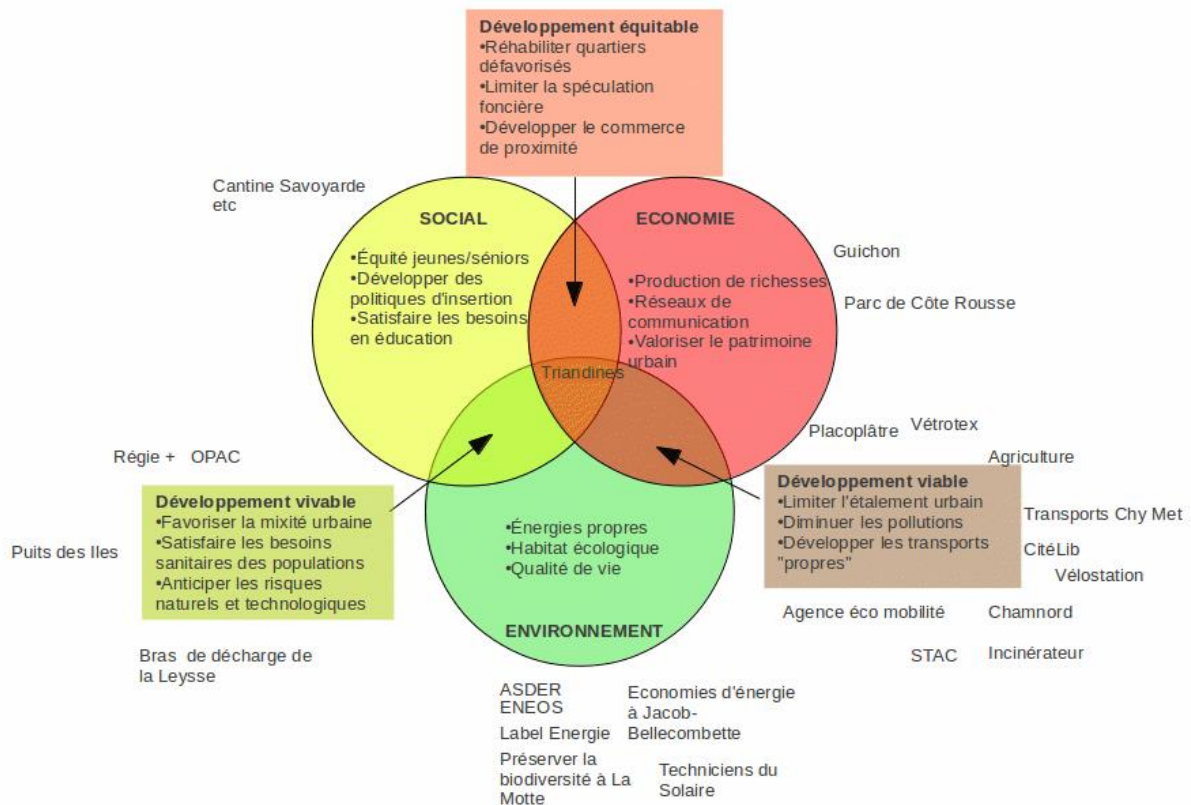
**Développement équitable**
•Réhabiliter quartiers défavorisés
•Limiter la spéculation foncière
•Développer le commerce de proximité

Cantine Savoyarde etc

SOCIAL
•Équité jeunes/séniors
•Développer des politiques d'insertion
•Satisfaire les besoins en éducation

ECONOMIE
•Production de richesses
•Réseaux de communication
•Valoriser le patrimoine urbain

Guichon

Parc de Côte Rousse

Triandines

Placoplâtre   Vétrotex

Agriculture

Régie +   OPAC

**Développement vivable**
•Favoriser la mixité urbaine
•Satisfaire les besoins sanitaires des populations
•Anticiper les risques naturels et technologiques

Puits des Iles

•Énergies propres
•Habitat écologique
•Qualité de vie

ENVIRONNEMENT

**Développement viable**
•Limiter l'étalement urbain
•Diminuer les pollutions
•Développer les transports "propres"

Transports Chy Met

CitéLib

Vélostation

Agence éco mobilité   Chamnord

STAC   Incinérateur

Bras de décharge de la Leysse

ASDER
ENEOS

Label Energie

Préserver la biodiversité à La Motte

Economies d'énergie à Jacob-Bellecombette

Techniciens du Solaire